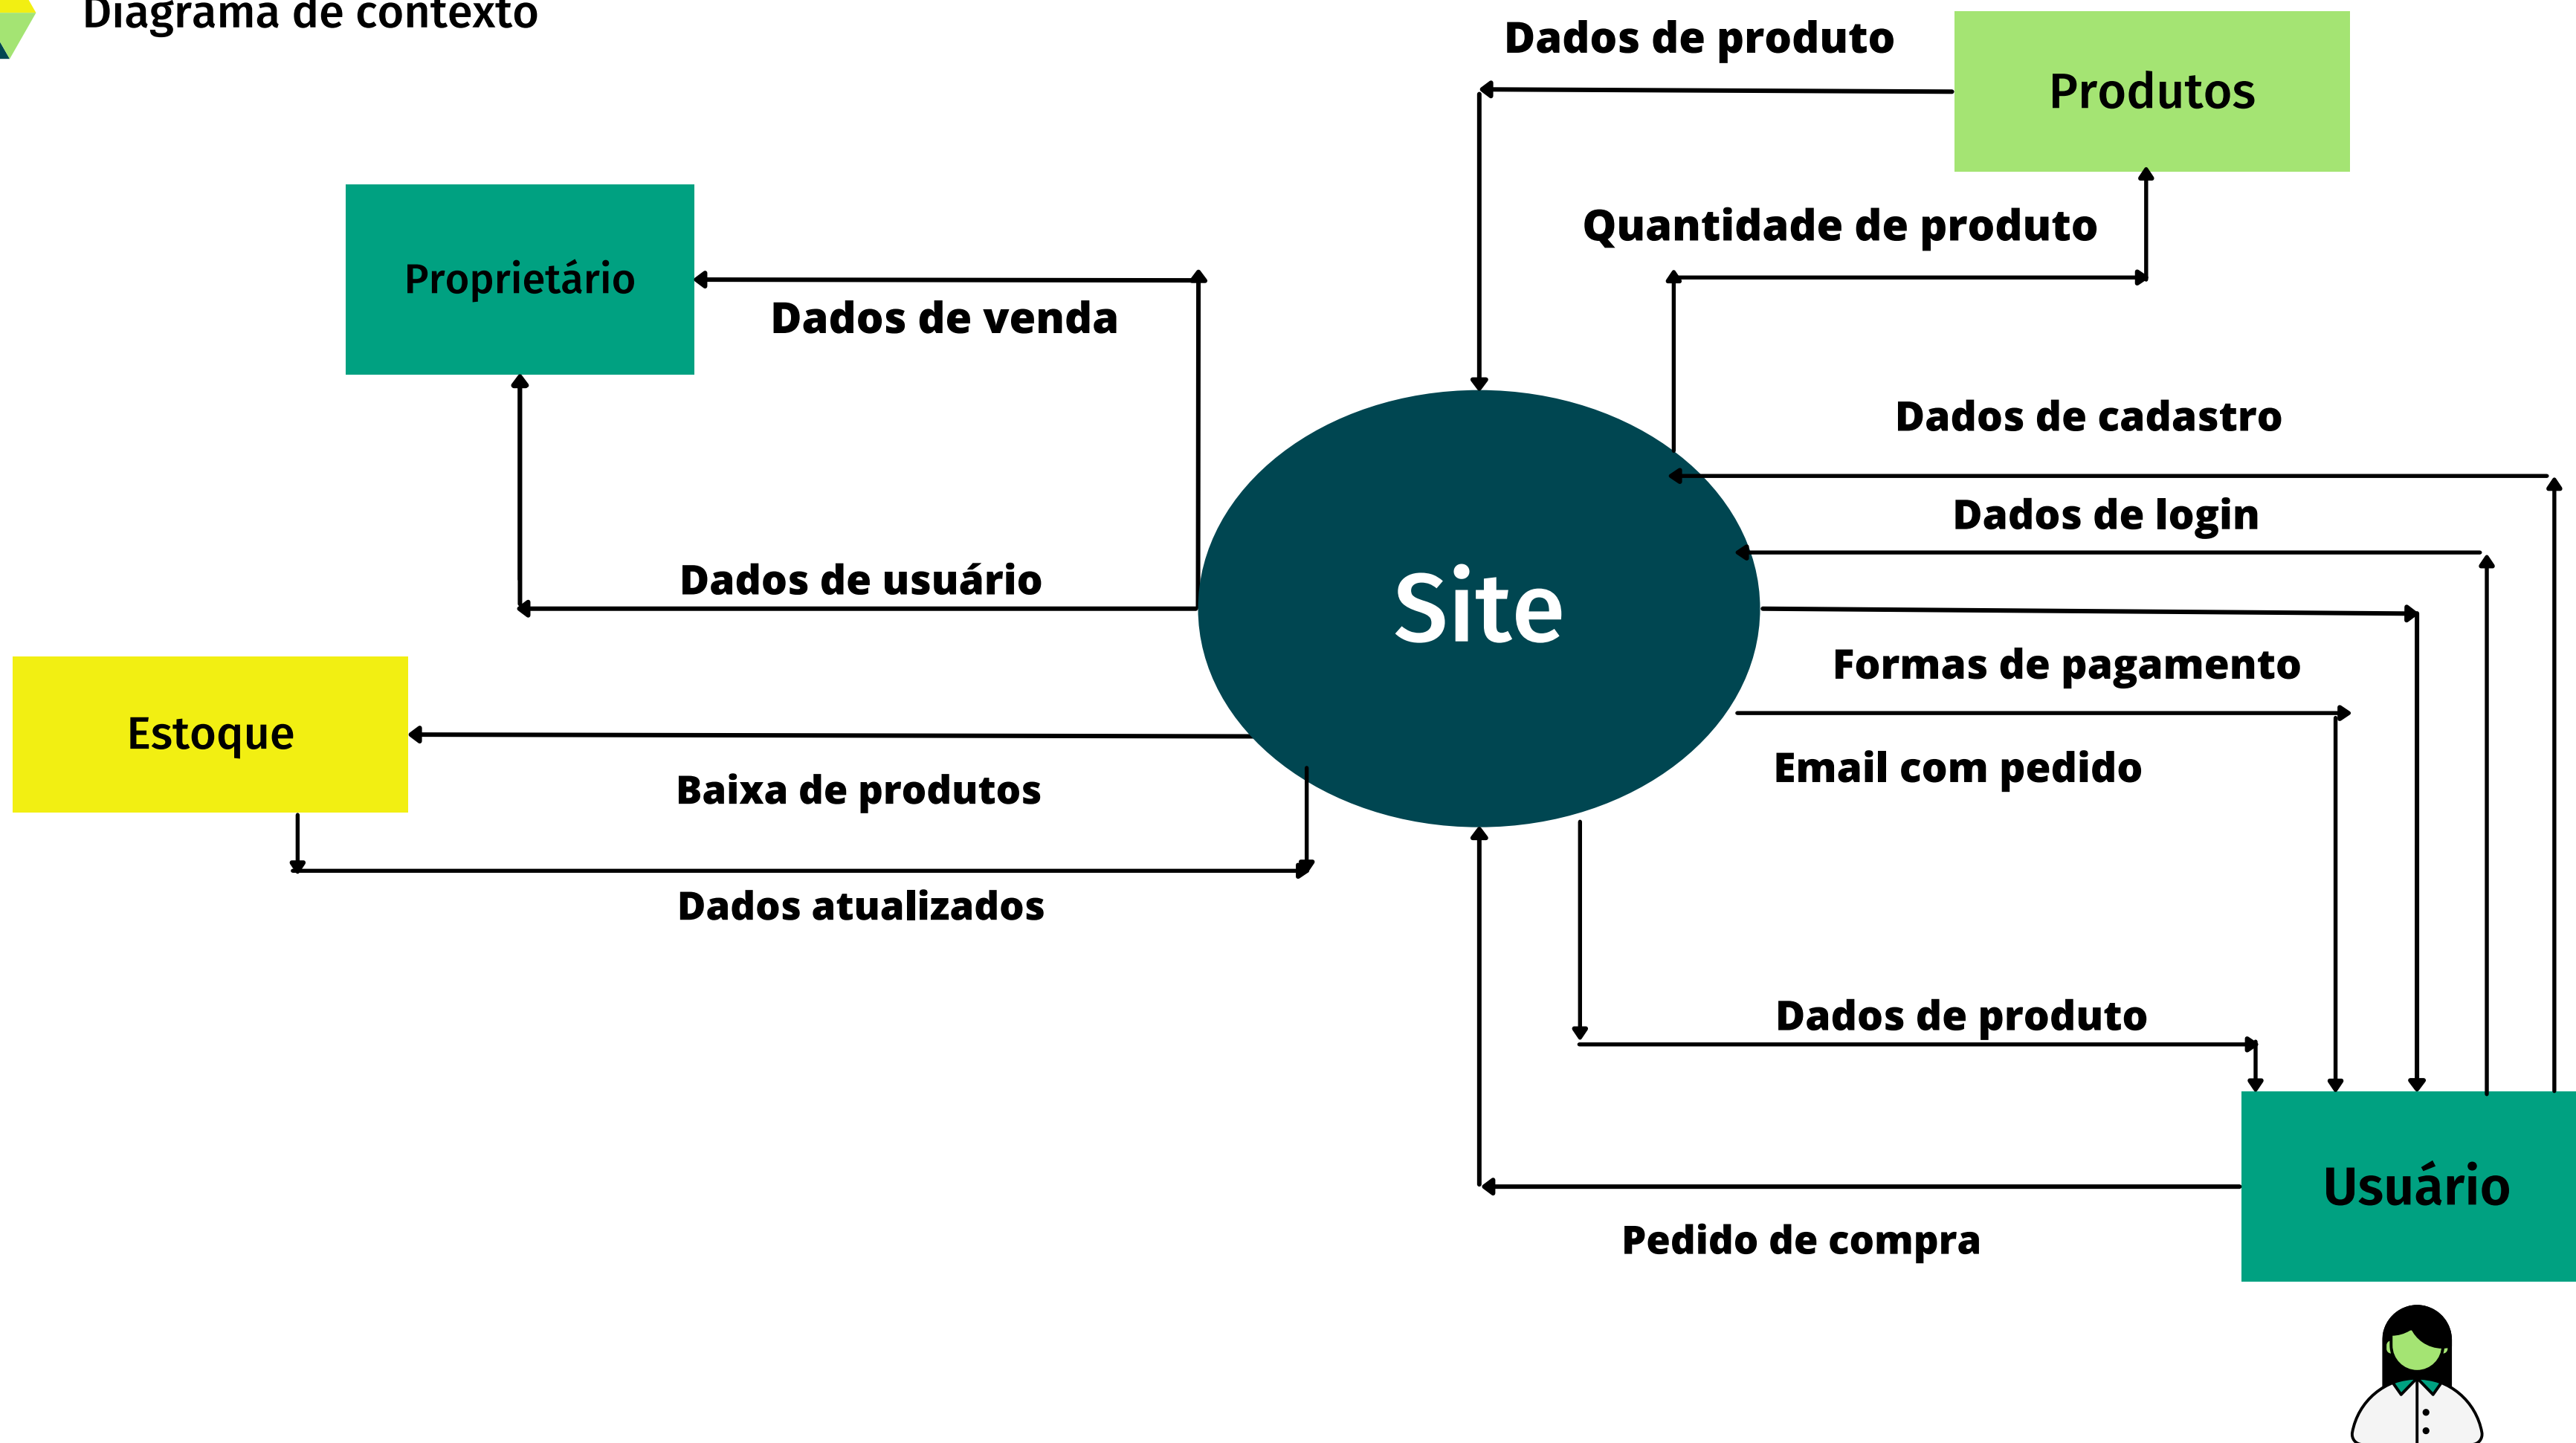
Diagrama de contexto

Dados de produto

Produtos

Proprietário

Quantidade de produto

Dados de venda

Dados de cadastro

Dados de login

Dados de usuário

Site

Formas de pagamento

Estoque

Email com pedido

Baixa de produtos

Dados atualizados

Dados de produto

Usuário

Pedido de compra